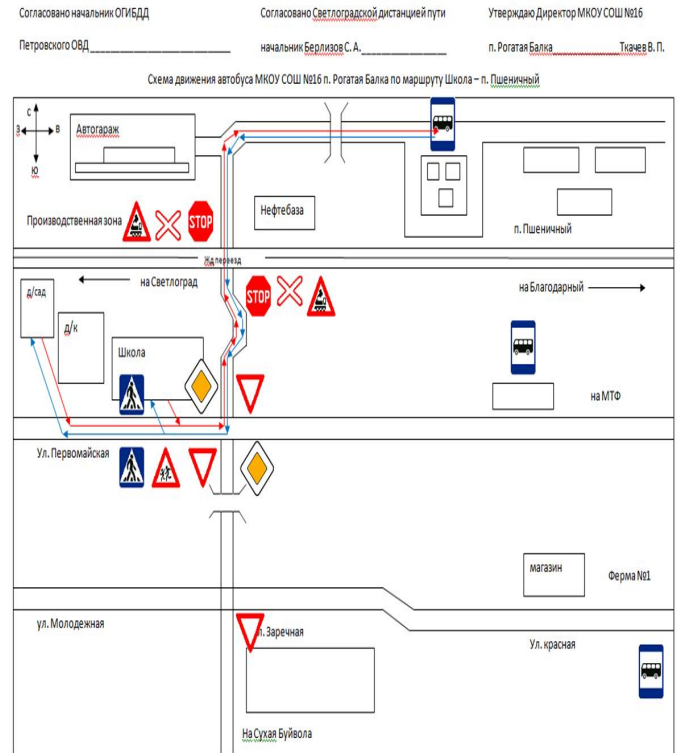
Согласовано начальник ОГИБДД

Петровского ОВД ___________________________

Согласовано Светлоградской дистанцией пути

начальник Берлизов С. А. _________________

Утверждаю Директор МКОУ СОШ №16

п. Рогатая Балка _____________ Ткачев В. П.

Схема движения автобуса МКОУ СОШ №16 п. Рогатая Балка по маршруту Школа – п. Пшеничный

С
З В
Ю

Автогараж

Производственная зона

STOP

Нефтебаза

п. Пшеничный

Жд переезд

на Светлоград

STOP

на Благодарный

д/сад

д/к

Школа

на МТФ

Ул. Первомайская

магазин

Ферма №1

ул. Молодежная

п. Заречная

Ул. красная

На Сухая Буйвола